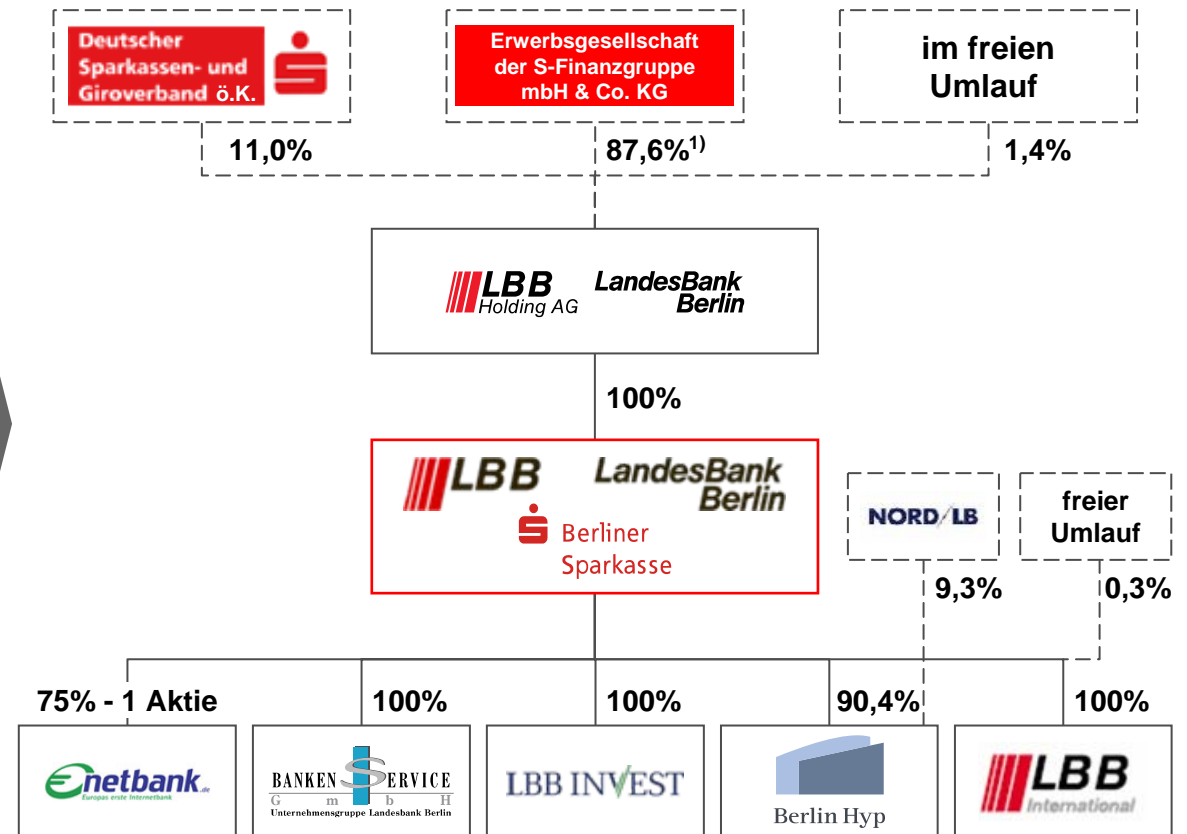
Deutscher Sparkassen- und Giroverband ö.K.

Erwerbsgesellschaft der S-Finanzgruppe mbH & Co. KG

im freien Umlauf

11,0%

87,6%$^{1)}$

1,4%

LBB Holding AG

LandesBank Berlin

100%

LBB

LandesBank Berlin

Berliner Sparkasse

NORD/LB

freier Umlauf

9,3%

0,3%

75% - 1 Aktie

100%

100%

90,4%

100%

netbank.de
Europas erste Internetbank

BANKEN SERVICE
G m b H
Unternehmensgruppe Landesbank Berlin

LBB INVEST

Berlin Hyp

LBB International